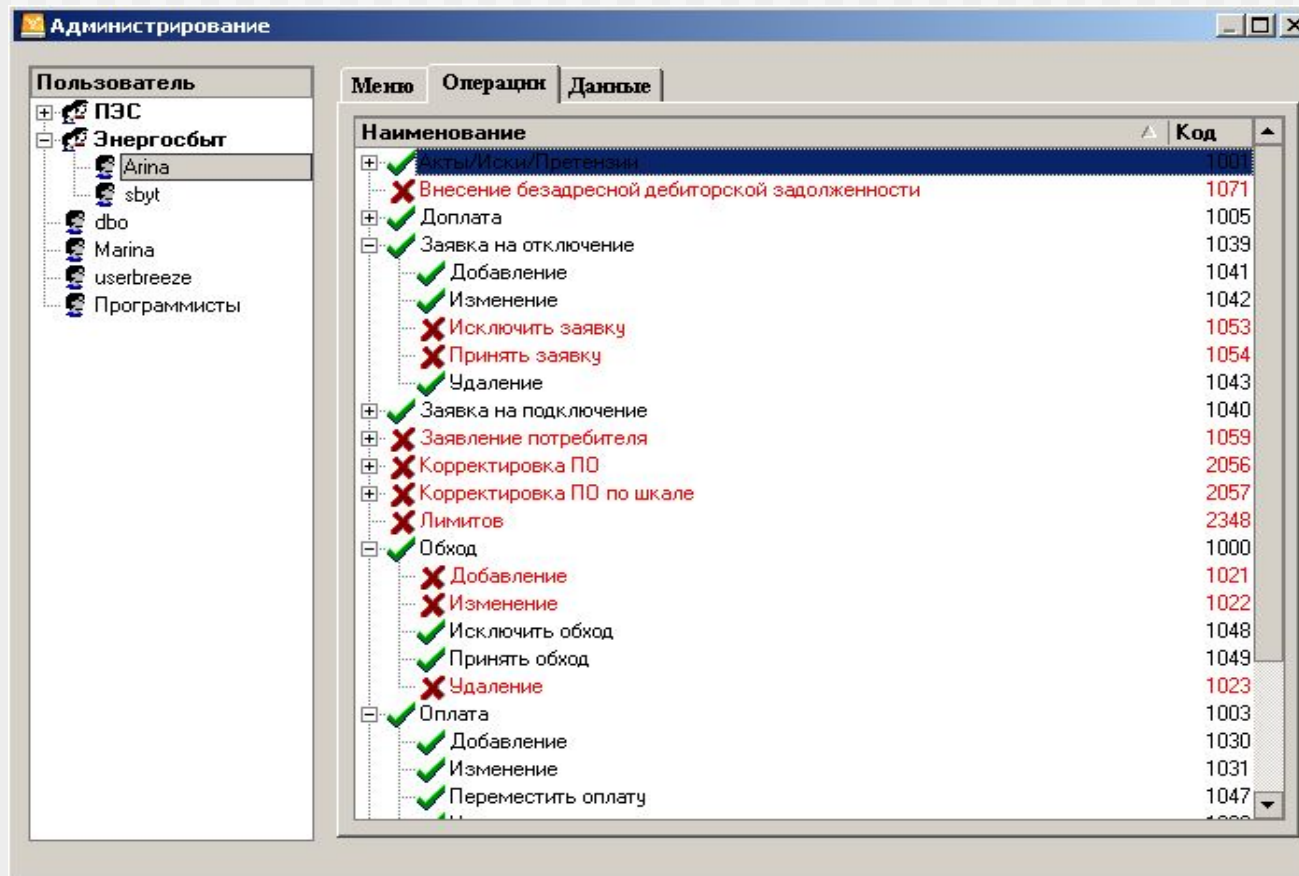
Администрирование

Пользователь
ПЭС
Энергосбыт
Arina
sbyt
dbo
Marina
userbreeze
Программисты

Меню | Операции | Данные

| Наименование | Код |
|---|---|
| Акты/Иски/Претензии | 1001 |
| Внесение безадресной дебиторской задолженности | 1071 |
| Доплата | 1005 |
| Заявка на отключение | 1039 |
| Добавление | 1041 |
| Изменение | 1042 |
| Исключить заявку | 1053 |
| Принять заявку | 1054 |
| Удаление | 1043 |
| Заявка на подключение | 1040 |
| Заявление потребителя | 1059 |
| Корректировка ПО | 2056 |
| Корректировка ПО по шкале | 2057 |
| Лимитов | 2348 |
| Обход | 1000 |
| Добавление | 1021 |
| Изменение | 1022 |
| Исключить обход | 1048 |
| Принять обход | 1049 |
| Удаление | 1023 |
| Оплата | 1003 |
| Добавление | 1030 |
| Изменение | 1031 |
| Переместить оплату | 1047 |
| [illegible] | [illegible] |